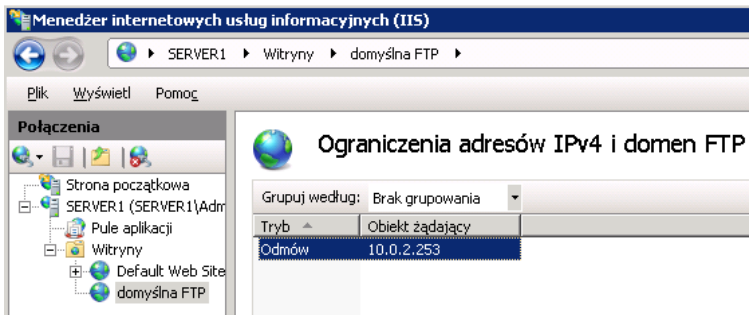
Menedżer internetowych usług informacyjnych (IIS)

SERVER1 ▸ Witryny ▸ domyślna FTP ▸

Plik Wyświetl Pomoc

Połączenia

Strona początkowa
SERVER1 (SERVER1\Adm
Pule aplikacji
Witryny
Default Web Site
domyślna FTP

Ograniczenia adresów IPv4 i domen FTP

Grupuj według: Brak grupowania

| Tryb | Obiekt żądający |
|---|---|
| Odmów | 10.0.2.253 |